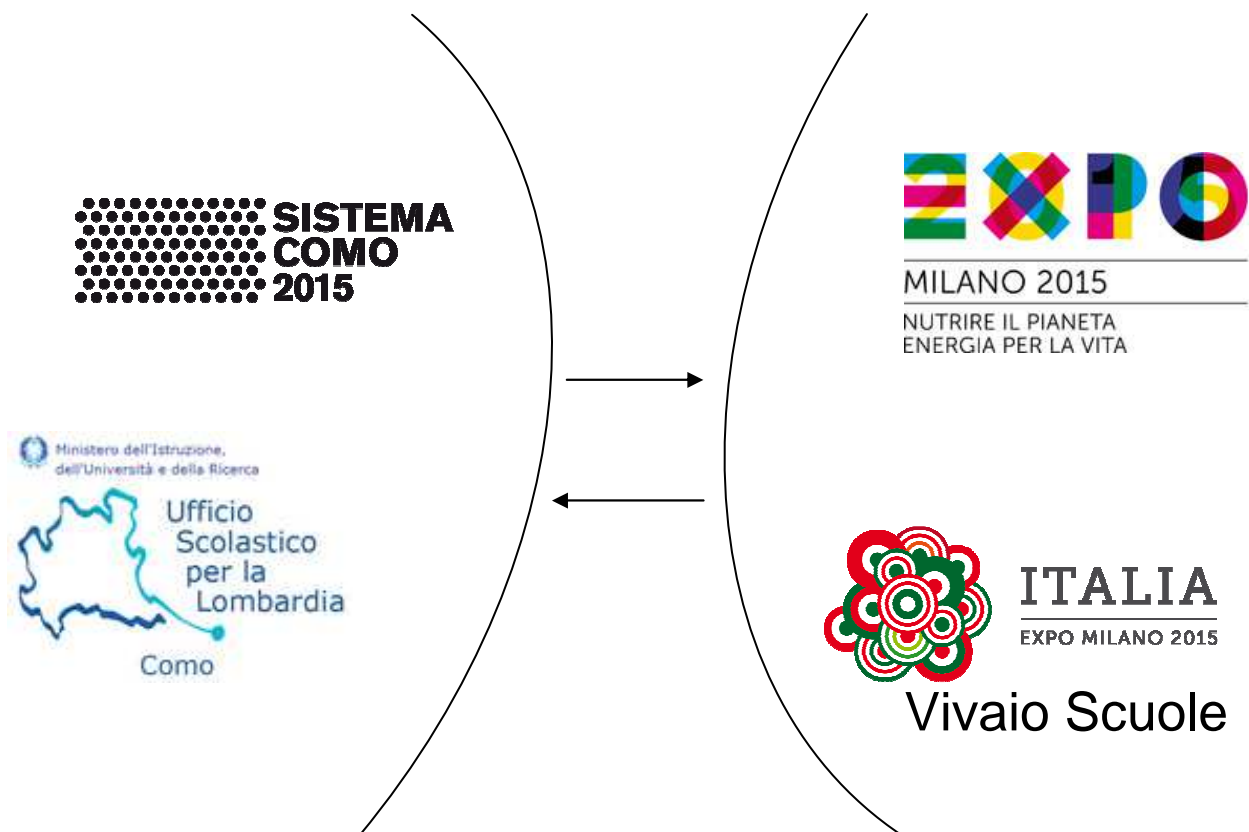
SISTEMA COMO 2015

Ministero dell'Istruzione, dell'Università e della Ricerca

Ufficio Scolastico per la Lombardia

Como

EXPO

MILANO 2015

NUTRIRE IL PIANETA
ENERGIA PER LA VITA

ITALIA
EXPO MILANO 2015

Vivaio Scuole